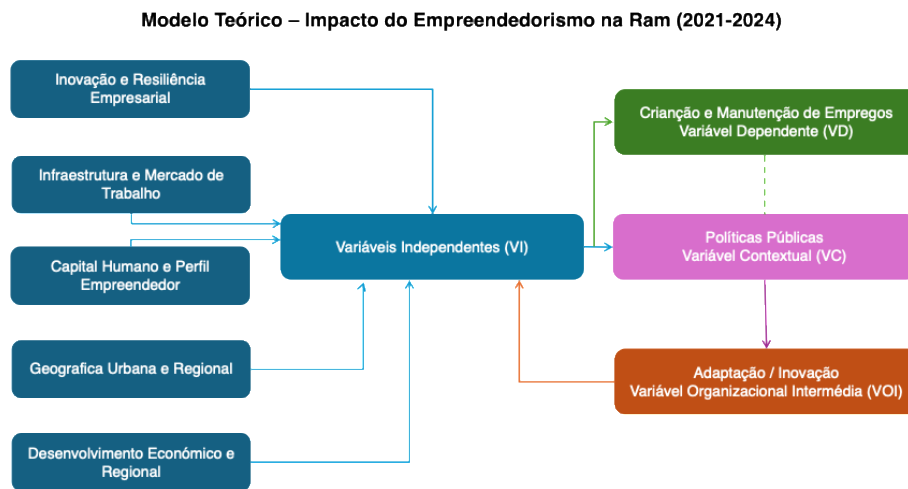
Modelo Teórico – Impacto do Empreendedorismo na Ram (2021-2024)

Inovação e Resiliência Empresarial

Infraestrutura e Mercado de Trabalho

Capital Humano e Perfil Empreendedor

Geografica Urbana e Regional

Desenvolvimento Económico e Regional

Variáveis Independentes (VI)

Criação e Manutenção de Empregos
Variável Dependente (VD)

Políticas Públicas
Variável Contextual (VC)

Adaptação / Inovação
Variável Organizacional Intermédia (VOI)